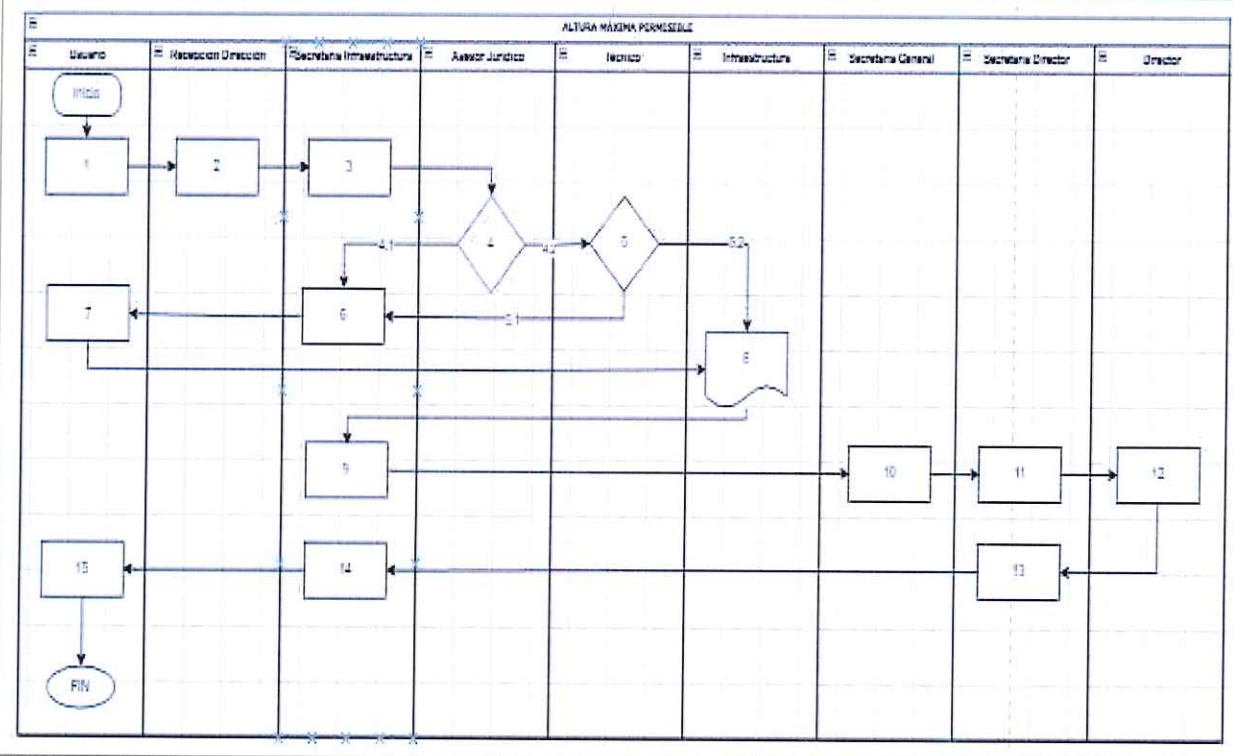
ALTURA MÁXIMA PERMISIBLE

Usuario

Recepcion Dirección

Secretaria Infraestructura

Asesor Jurídico

Técnico

Infraestructura

Secretaria General

Secretaria Director

Director

Inicio

1

2

3

4

4.1

4.2

5

5.1

5.2

6

7

8

9

10

11

12

13

14

15

FIN